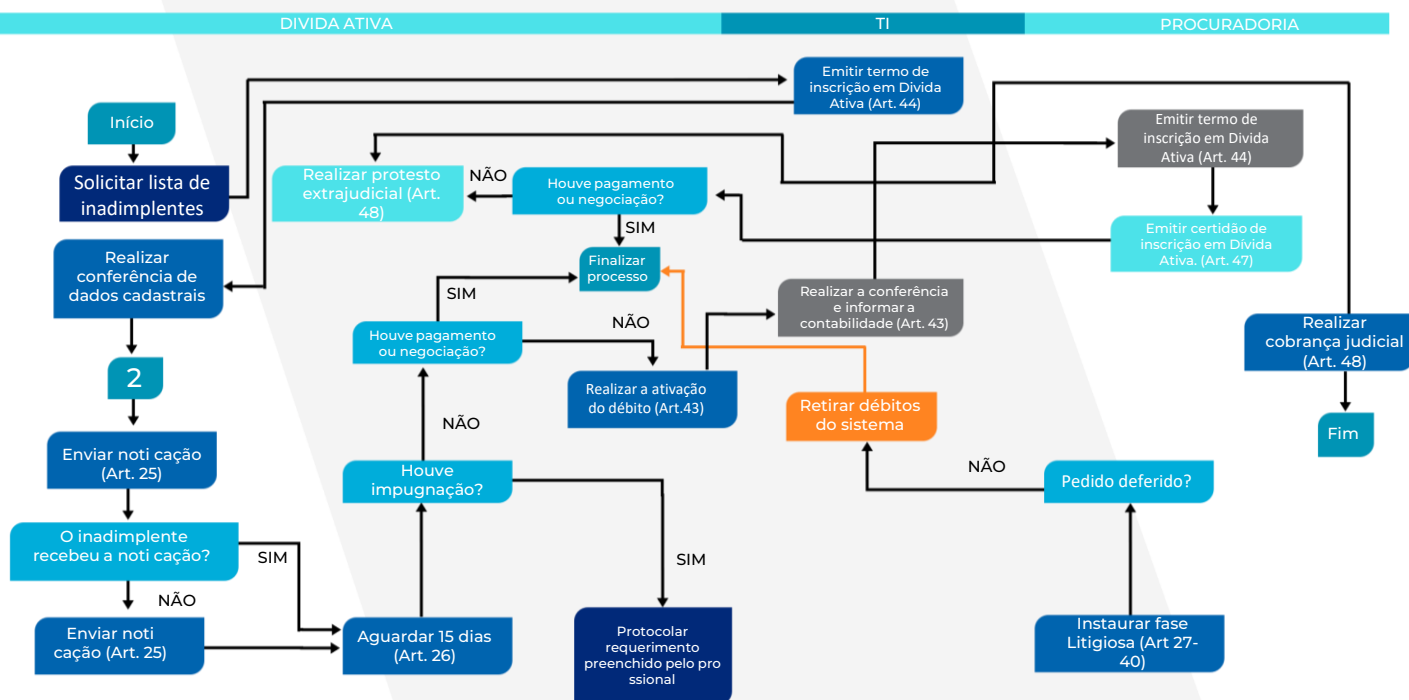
DIVIDA ATIVA

TI

PROCURADORIA

Início

Solicitar lista de inadimplentes

Realizar conferência de dados cadastrais

2

Enviar noti cação (Art. 25)

O inadimplente recebeu a noti cação?

SIM

NÃO

Enviar noti cação (Art. 25)

Aguardar 15 dias (Art. 26)

Houve impugnação?

NÃO

Houve pagamento ou negociação?

SIM

Finalizar processo

Realizar protesto extrajudicial (Art. 48)

NÃO

Houve pagamento ou negociação?

SIM

Emitir termo de inscrição em Divida Ativa (Art. 44)

NÃO

Realizar a ativação do débito (Art.43)

SIM

Protocolar requerimento preenchido pelo pro ssional

Realizar a conferência e informar a contabilidade (Art. 43)

Retirar débitos do sistema

Emitir termo de inscrição em Divida Ativa (Art. 44)

Emitir certidão de inscrição em Divida Ativa. (Art. 47)

NÃO

Pedido deferido?

Instaurar fase Litigiosa (Art 27-40)

Realizar cobrança judicial (Art. 48)

Fim